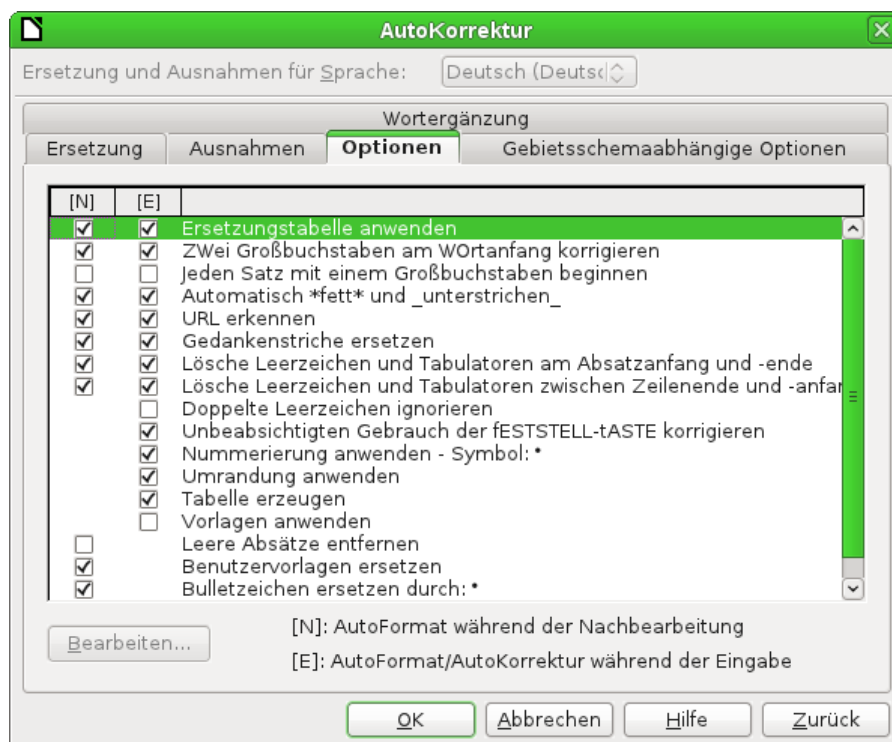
AutoKorrektur

Ersetzung und Ausnahmen für Sprache: Deutsch (Deutsc

Wortergänzung

Ersetzung | Ausnahmen | Optionen | Gebietsschemaabhängige Optionen

| [N] | [E] | |
|---|---|---|
| ☑ | ☑ | Ersetzungstabelle anwenden |
| ☑ | ☑ | ZWei Großbuchstaben am WOrtanfang korrigieren |
| ☐ | ☐ | Jeden Satz mit einem Großbuchstaben beginnen |
| ☑ | ☑ | Automatisch \*fett\* und \_unterstrichen\_ |
| ☑ | ☑ | URL erkennen |
| ☑ | ☑ | Gedankenstriche ersetzen |
| ☑ | ☑ | Lösche Leerzeichen und Tabulatoren am Absatzanfang und -ende |
| ☑ | ☑ | Lösche Leerzeichen und Tabulatoren zwischen Zeilenende und -anfa |
| | ☐ | Doppelte Leerzeichen ignorieren |
| | ☑ | Unbeabsichtigten Gebrauch der fESTSTELL-tASTE korrigieren |
| | ☑ | Nummerierung anwenden - Symbol: • |
| | ☑ | Umrandung anwenden |
| | ☑ | Tabelle erzeugen |
| | ☐ | Vorlagen anwenden |
| ☐ | | Leere Absätze entfernen |
| ☑ | | Benutzervorlagen ersetzen |
| ☑ | | Bulletzeichen ersetzen durch: • |

Bearbeiten...

[N]: AutoFormat während der Nachbearbeitung

[E]: AutoFormat/AutoKorrektur während der Eingabe

OK | Abbrechen | Hilfe | Zurück